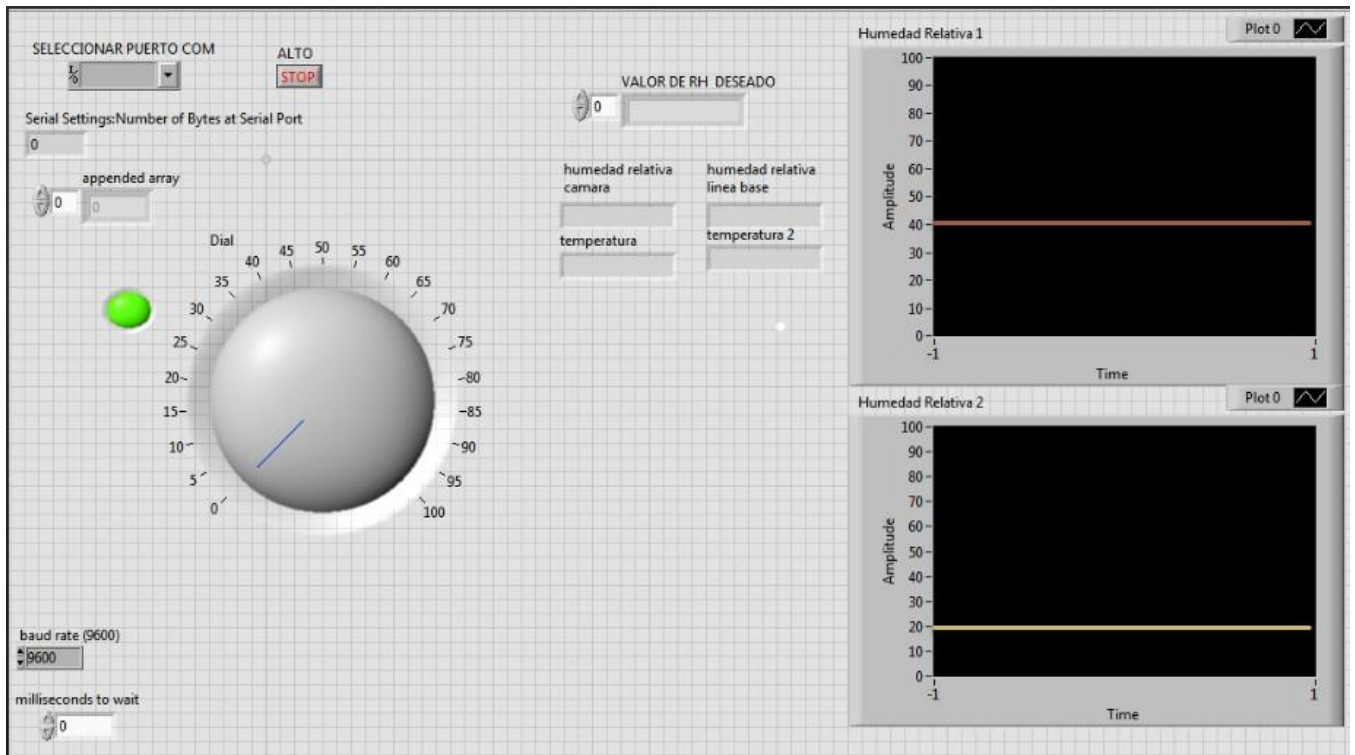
SELECCIONAR PUERTO COM

ALTO

STOP

VALOR DE RH DESEADO

0

Serial Settings:Number of Bytes at Serial Port

0

appended array

0

0

humedad relativa camara

humedad relativa linea base

temperatura

temperatura 2

Dial

0 5 10 15 20 25 30 35 40 45 50 55 60 65 70 75 80 85 90 95 100

baud rate (9600)

9600

milliseconds to wait

0

Humedad Relativa 1

Plot 0

100 90 80 70 60 50 40 30 20 10 0

Amplitude

-1

1

Time

Humedad Relativa 2

Plot 0

100 90 80 70 60 50 40 30 20 10 0

Amplitude

-1

1

Time